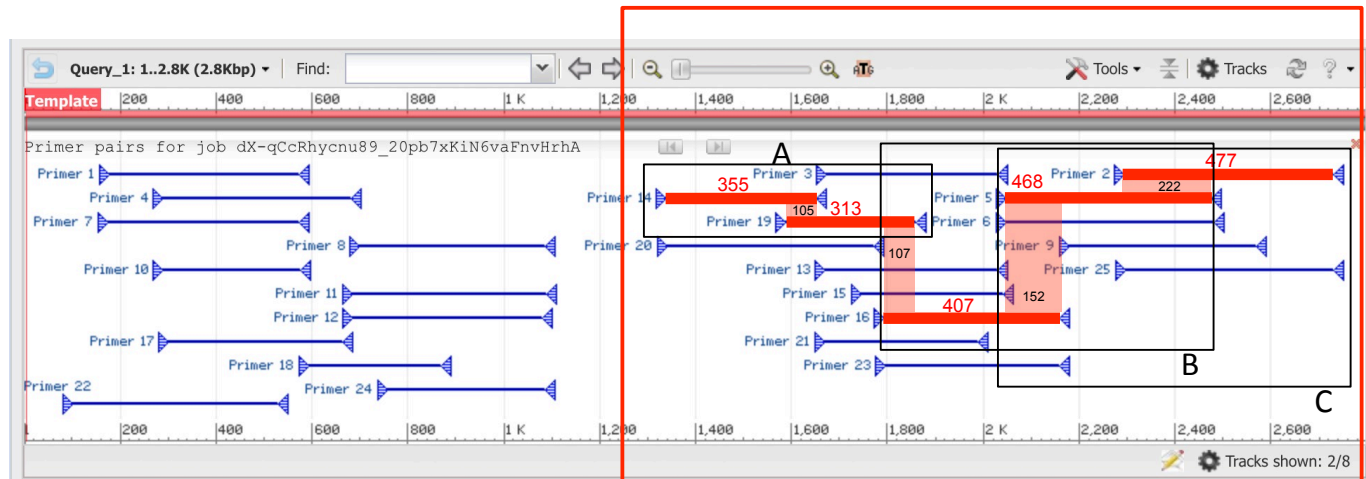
Query_1: 1..2.8K (2.8Kbp) ▾ | Find: | Tools ▾ | Tracks | ? ▾

Template | 200 | 400 | 600 | 800 | 1 K | 1,200 | 1,400 | 1,600 | 1,800 | 2 K | 2,200 | 2,400 | 2,600

Primer pairs for job dX-qCcRhycnu89_20pb7xKiN6vaFnvHrhA

A
B
C

Primer 1
Primer 4
Primer 7
Primer 8
Primer 10
Primer 11
Primer 12
Primer 17
Primer 18
Primer 22
Primer 24
Primer 3
Primer 14
Primer 19
Primer 20
Primer 13
Primer 15
Primer 16
Primer 21
Primer 23
Primer 2
Primer 5
Primer 6
Primer 9
Primer 25

355
105
313
107
407
468
477
222
152

1 | 200 | 400 | 600 | 800 | 1 K | 1,200 | 1,400 | 1,600 | 1,800 | 2 K | 2,200 | 2,400 | 2,600

Tracks shown: 2/8